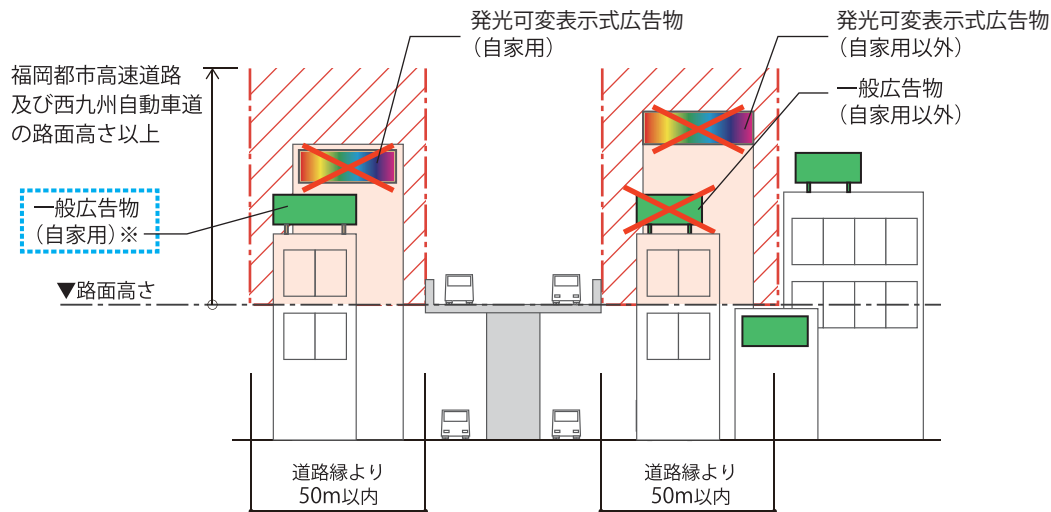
発光可変表示式広告物
（自家用）

発光可変表示式広告物
（自家用以外）

福岡都市高速道路
及び西九州自動車道
の路面高さ以上

一般広告物
（自家用以外）

一般広告物
（自家用）※

▼路面高さ

道路縁より
50m以内

道路縁より
50m以内